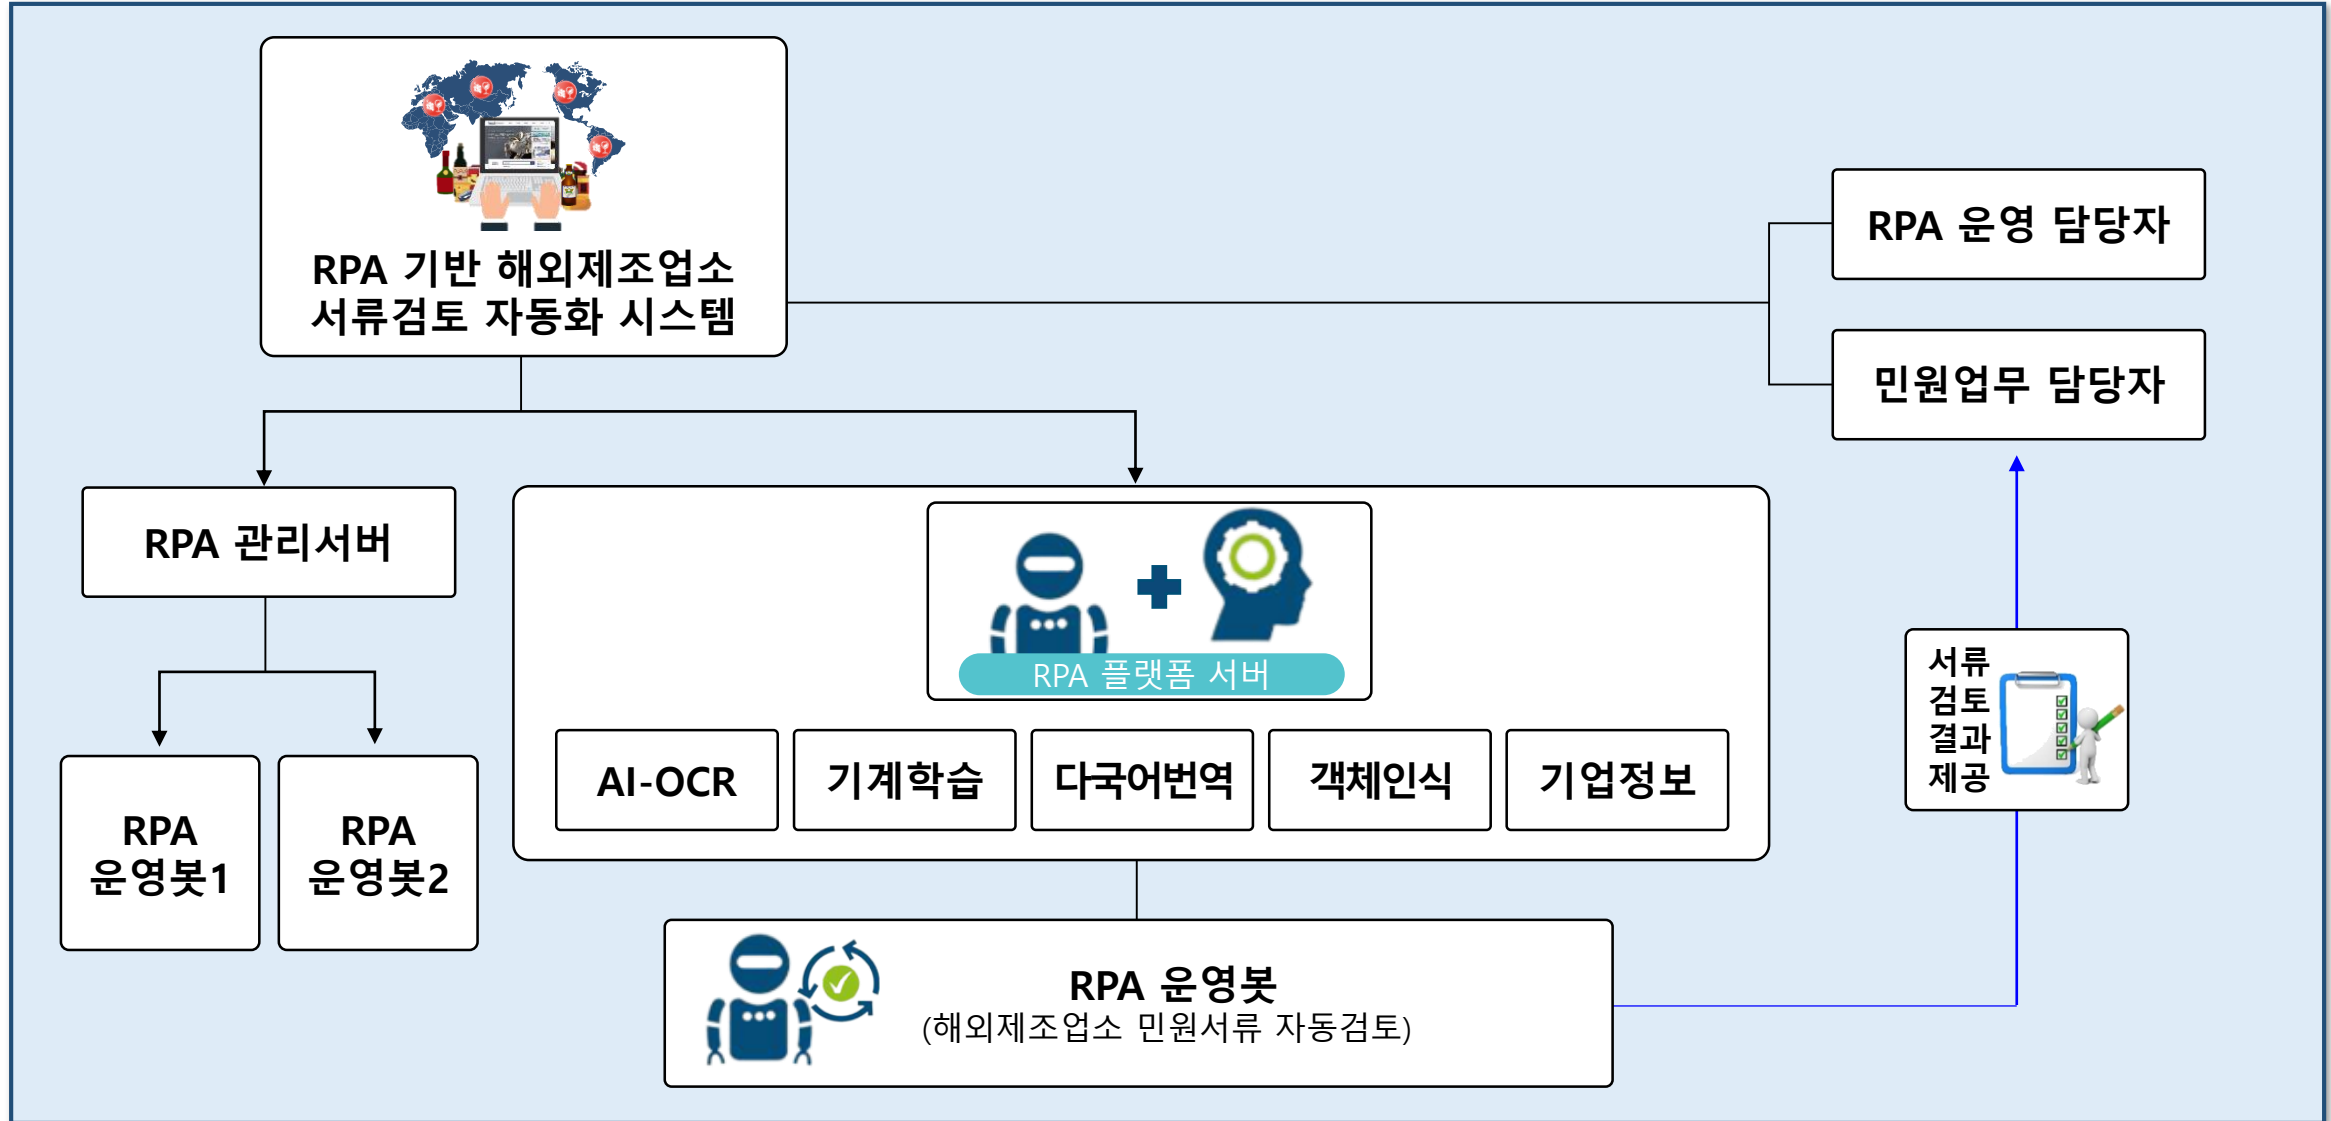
RPA 기반 해외제조업소 서류검토 자동화 시스템

RPA 운영 담당자

민원업무 담당자

RPA 관리서버

RPA 운영봇1

RPA 운영봇2

RPA 플랫폼 서버

AI-OCR

기계학습

다국어번역

객체인식

기업정보

서류 검토 결과 제공

RPA 운영봇
(해외제조업소 민원서류 자동검토)